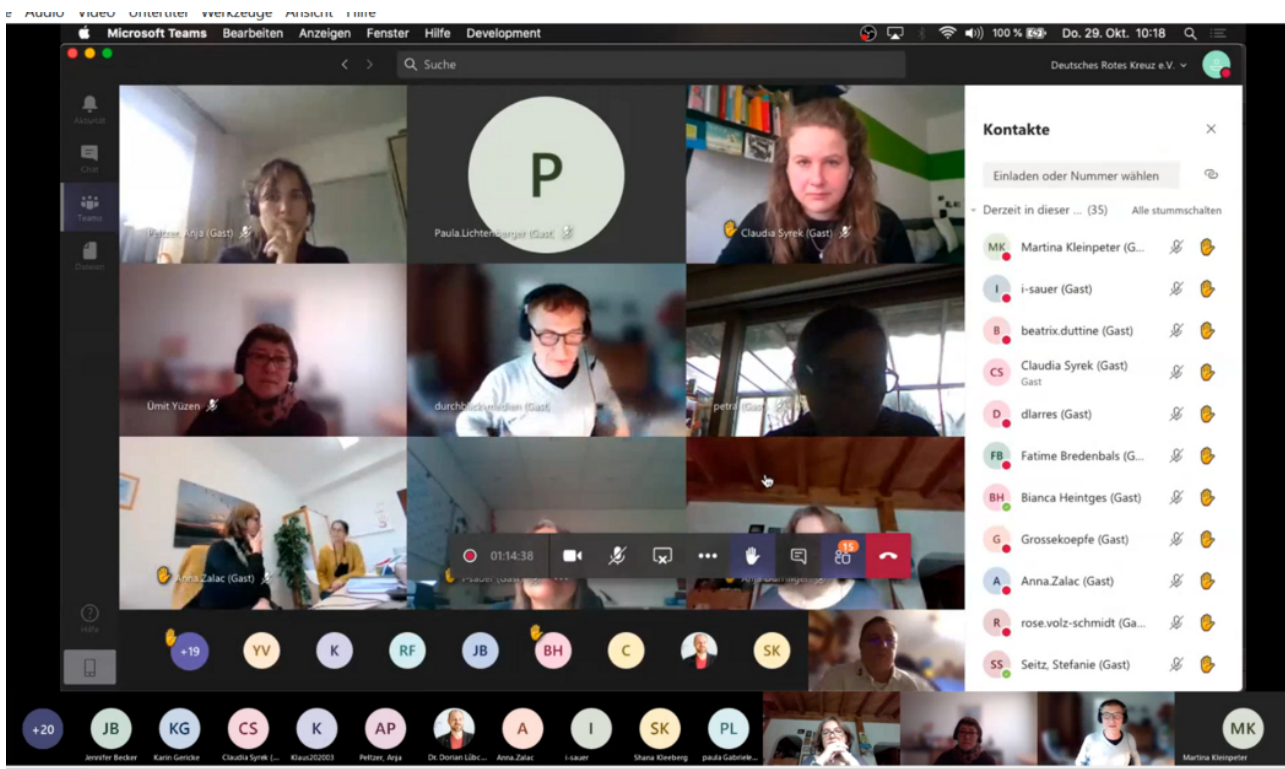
Audio Video Untertitel Werkzeuge Ansicht Hilfe

Microsoft Teams Bearbeiten Anzeigen Fenster Hilfe Development

100 % Do. 29. Okt. 10:18

Suche

Deutsches Rotes Kreuz e.V.

Aktivität

Chat

Teams

Dateien

Hilfe

Peltzer, Anja (Gast)

P

Paula.Lichtenberger (Gast)

Claudia Syrek (Gast)

Ümit Yüzen

durchblickmedien (Gast)

petra (Gast)

Anna.Zalac (Gast)

i-sauer (Gast)

01:14:38

15

+19 YV K RF JB BH C SK

Kontakte

Einladen oder Nummer wählen

Derzeit in dieser ... (35) Alle stummschalten

MK Martina Kleinpeter (G...

I i-sauer (Gast)

B beatrix.duttine (Gast)

CS Claudia Syrek (Gast) Gast

D dlarres (Gast)

FB Fatime Bredenbals (G...

BH Bianca Heintges (Gast)

G Grossekoepfe (Gast)

A Anna.Zalac (Gast)

R rose.volz-schmidt (Ga...

SS Seitz, Stefanie (Gast)

+20 JB Jennifer Becker KG Karin Gericke CS Claudia Syrek (... K Klaus202003 AP Peltzer, Anja Dr. Dorian Lübc... A Anna.Zalac I i-sauer SK Shana Kleeberg PL paula Gabriele... MK Martina Kleinpeter